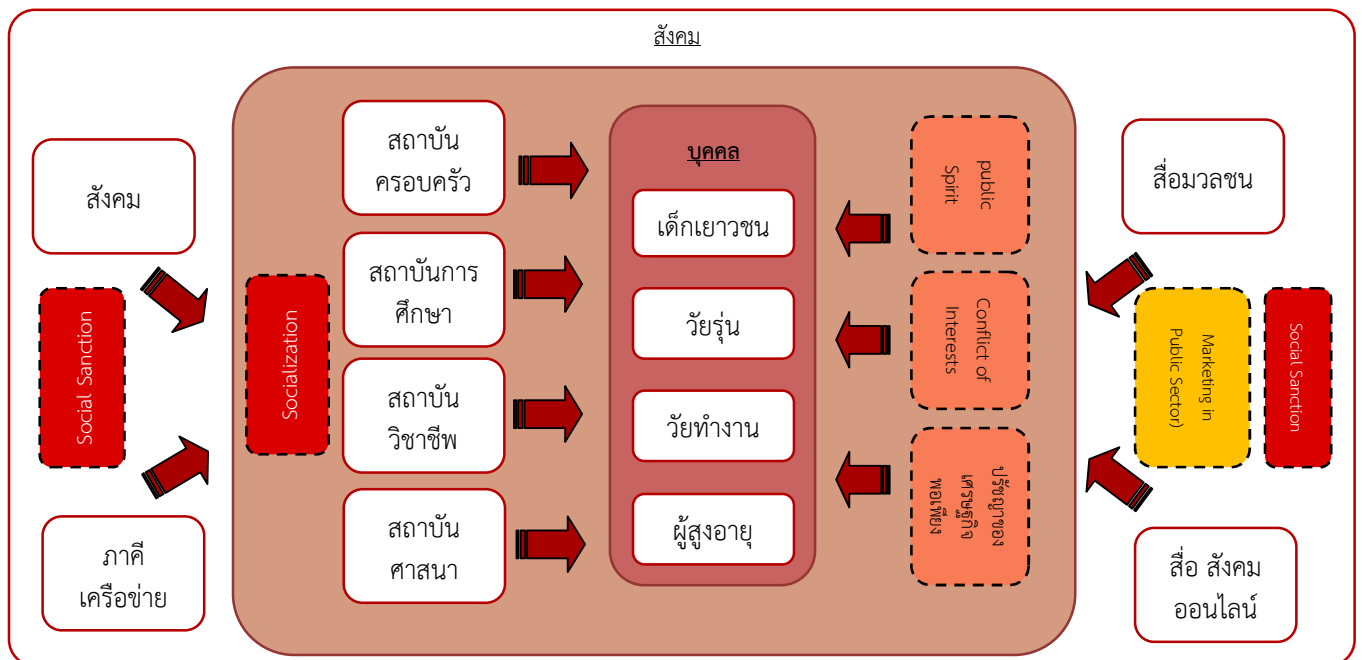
สังคม

สังคม

Social Sanction

ภาคี เครือข่าย

Socialization

สถาบันครอบครัว

สถาบันการศึกษา

สถาบันวิชาชีพ

สถาบันศาสนา

บุคคล

เด็กเยาวชน

วัยรุ่น

วัยทำงาน

ผู้สูงอายุ

public Spirit

Conflict of Interests

ปรัชญาของเศรษฐกิจพอเพียง

สื่อมวลชน

Marketing in Public Sector)

Social Sanction

สื่อ สังคมออนไลน์